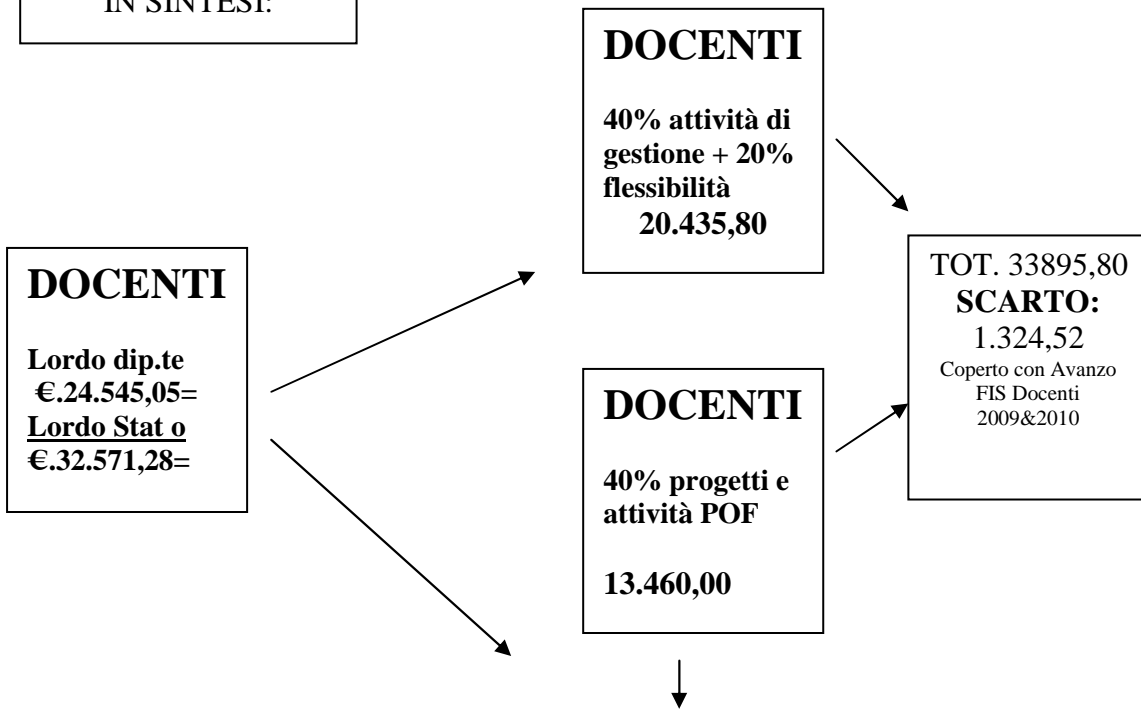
IN SINTESI:

DOCENTI

Lordo dip.te
€.24.545,05=
Lordo Stat o
€.32.571,28=

DOCENTI

40% attività di gestione + 20% flessibilità
20.435,80

DOCENTI

40% progetti e attività POF

13.460,00

TOT. 33895,80
SCARTO:
1.324,52
Coperto con Avanzo FIS Docenti 2009&2010